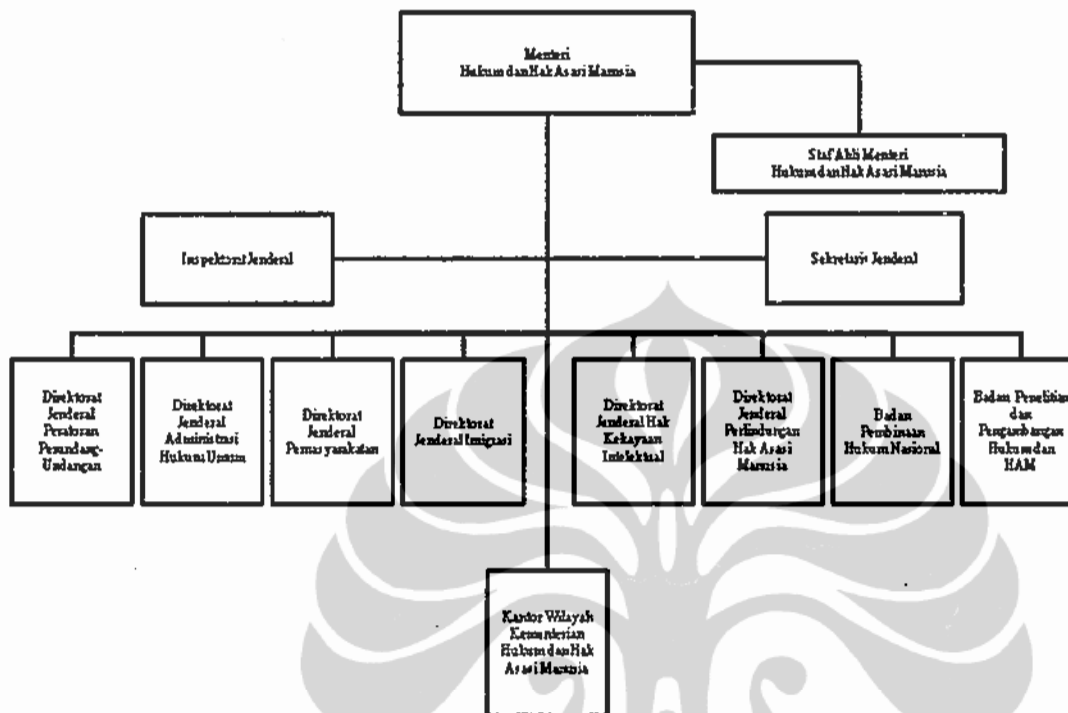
Menteri
Hukum dan Hak Asasi Manusia

Staf Ahli Menteri
Hukum dan Hak Asasi Manusia

Inspektorat Jenderal

Sekretaris Jenderal

Direktorat Jenderal Peraturan Perundang-Undangan

Direktorat Jenderal Administrasi Hukum Umum

Direktorat Jenderal Pemasyarakatan

Direktorat Jenderal Imigrasi

Direktorat Jenderal Hak Kekayaan Intelektual

Direktorat Jenderal Perlindungan Hak Asasi Manusia

Badan Pembinaan Hukum Nasional

Badan Penelitian dan Pengembangan Hukum dan HAM

Kantor Wilayah Kementerian Hukum dan Hak Asasi Manusia